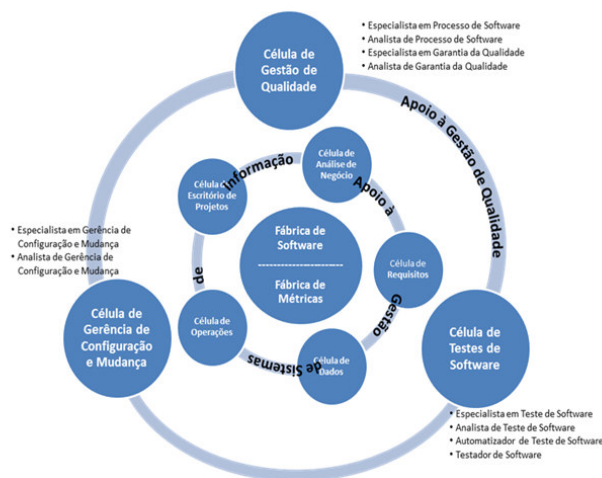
Célula de Gestão de Qualidade

• Especialista em Processo de Software
• Analista de Processo de Software
• Especialista em Garantia da Qualidade
• Analista de Garantia da Qualidade

Apoio à Gestão de Qualidade

Célula de Análise de Negócio

Célula Escritório de Projetos

Informação

Apoio à

Fábrica de Software

Fábrica de Métricas

Célula de Requisitos

de

Gestão

Célula de Operações

Célula de Dados

de Sistemas

• Especialista em Gerência de Configuração e Mudança
• Analista de Gerência de Configuração e Mudança

Célula de Gerência de Configuração e Mudança

Célula de Testes de Software

• Especialista em Teste de Software
• Analista de Teste de Software
• Automatizador de Teste de Software
• Testador de Software